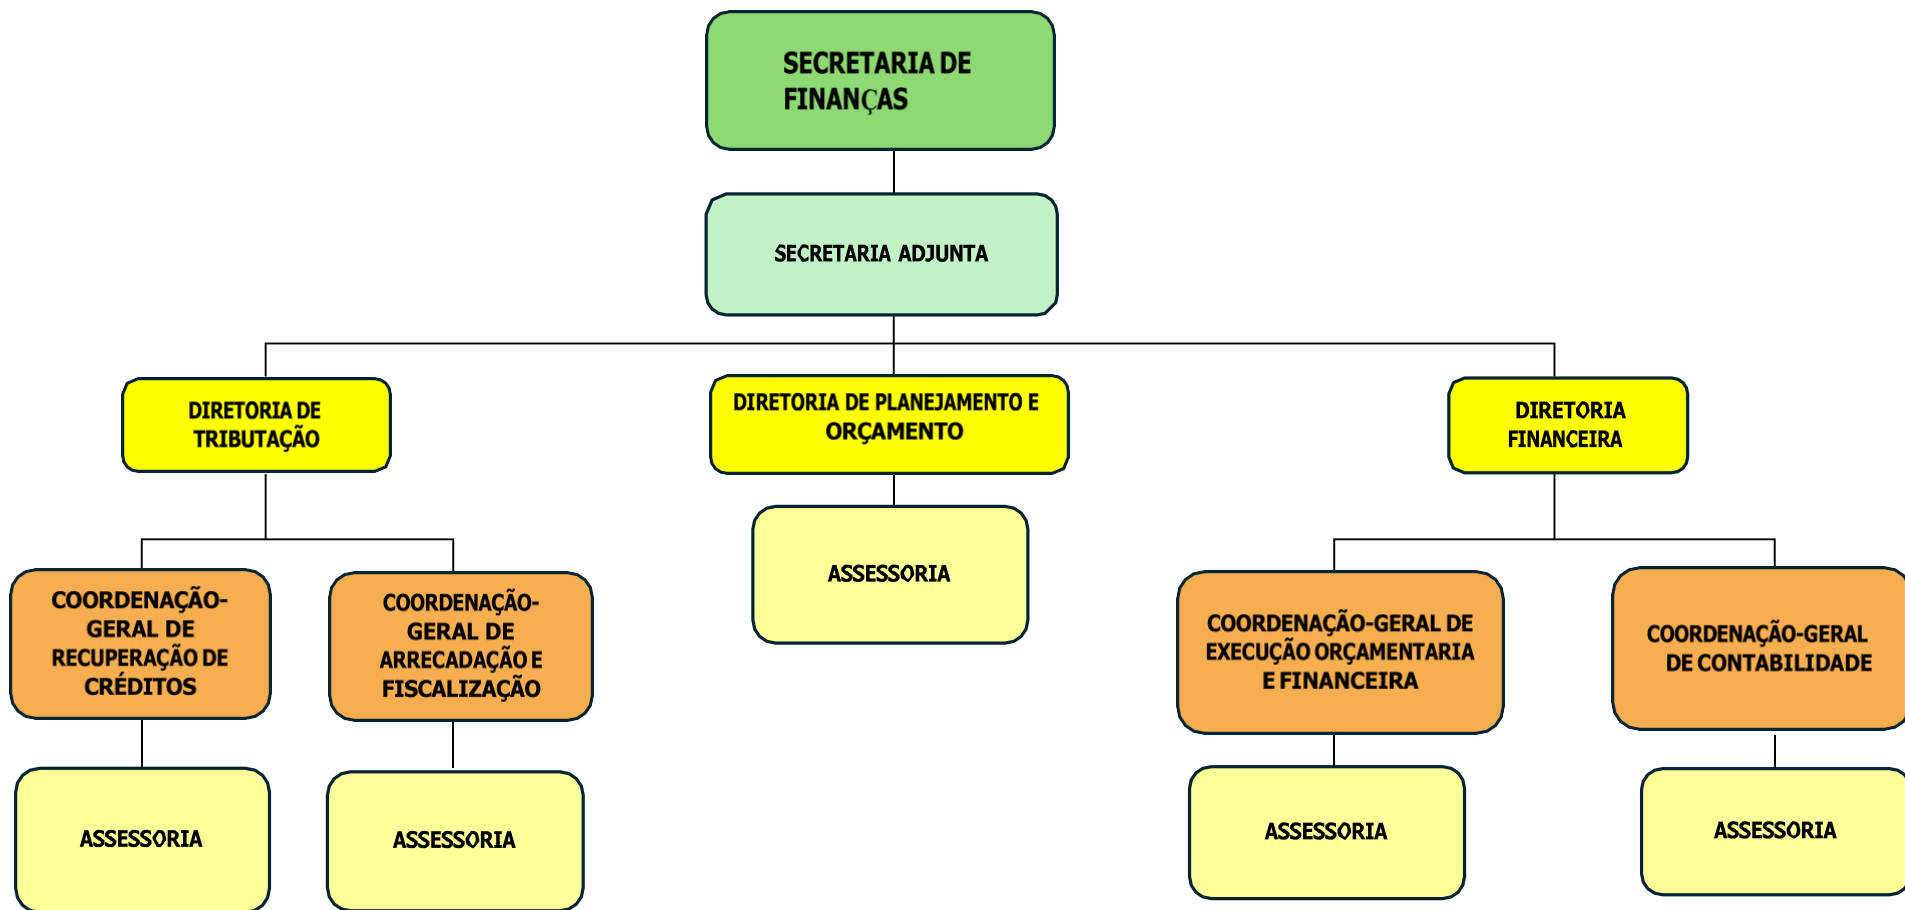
SECRETARIA DE FINANÇAS

SECRETARIA ADJUNTA

DIRETORIA DE TRIBUTAÇÃO

DIRETORIA DE PLANEJAMENTO E ORÇAMENTO

DIRETORIA FINANCEIRA

COORDENAÇÃO-GERAL DE RECUPERAÇÃO DE CRÉDITOS

COORDENAÇÃO-GERAL DE ARRECADAÇÃO E FISCALIZAÇÃO

ASSESSORIA

COORDENAÇÃO-GERAL DE EXECUÇÃO ORÇAMENTARIA E FINANCEIRA

COORDENAÇÃO-GERAL DE CONTABILIDADE

ASSESSORIA

ASSESSORIA

ASSESSORIA

ASSESSORIA